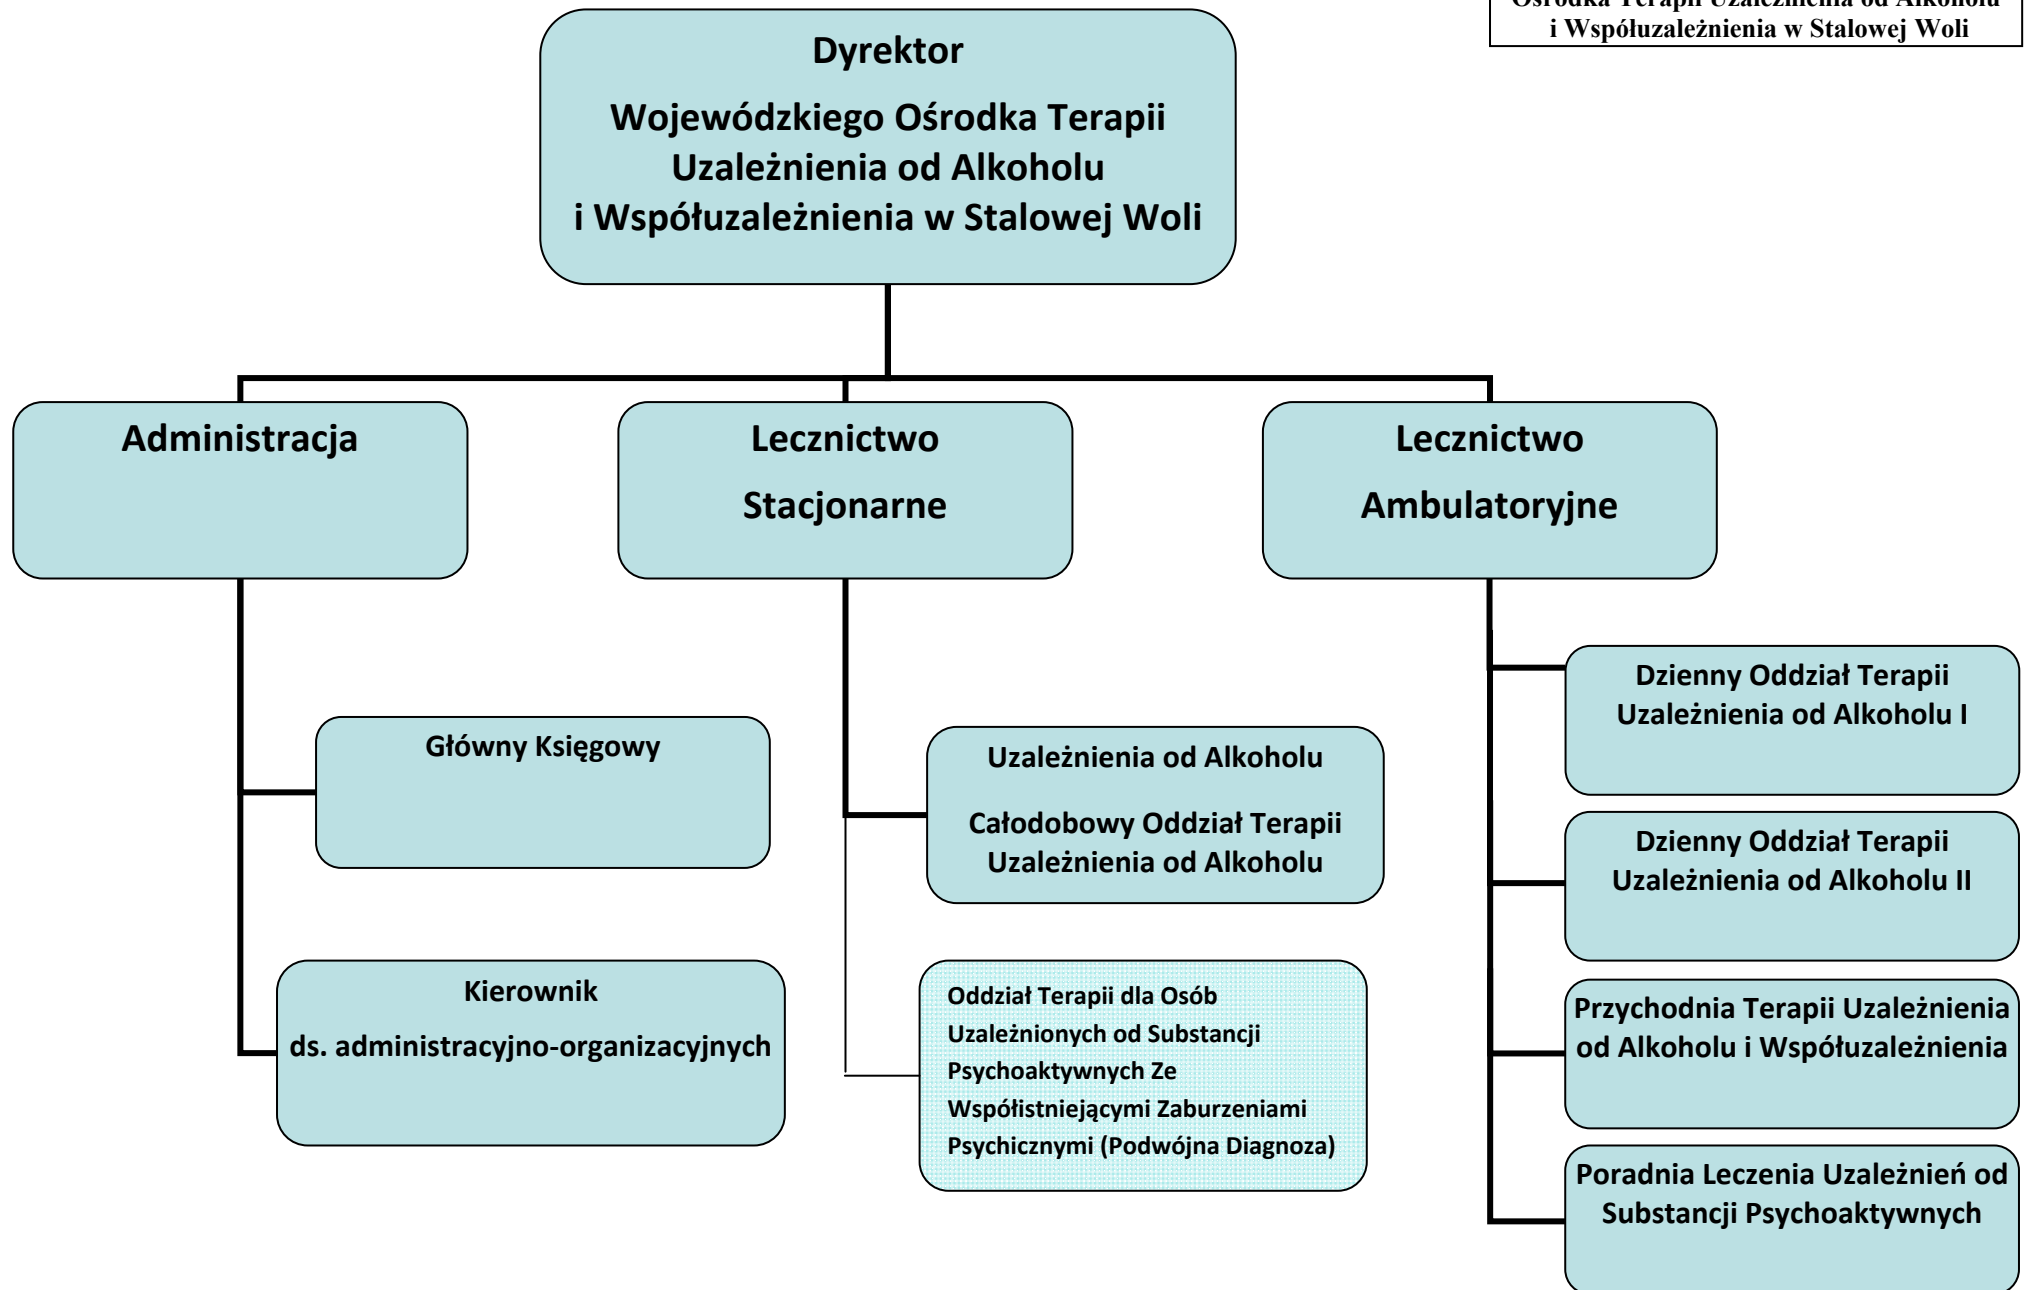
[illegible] Ośrodka Terapii Uzależnienia od Alkoholu i Współuzależnienia w Stalowej Woli

Dyrektor

Wojewódzkiego Ośrodka Terapii Uzależnienia od Alkoholu i Współuzależnienia w Stalowej Woli

Administracja

Lecznictwo

Stacjonarne

Lecznictwo

Ambulatoryjne

Główny Księgowy

Kierownik

ds. administracyjno-organizacyjnych

Uzależnienia od Alkoholu

Całodobowy Oddział Terapii Uzależnienia od Alkoholu

Oddział Terapii dla Osób Uzależnionych od Substancji Psychoaktywnych Ze Współistniejącymi Zaburzeniami Psychicznymi (Podwójna Diagnoza)

Dzienny Oddział Terapii Uzależnienia od Alkoholu I

Dzienny Oddział Terapii Uzależnienia od Alkoholu II

Przychodnia Terapii Uzależnienia od Alkoholu i Współuzależnienia

Poradnia Leczenia Uzależnień od Substancji Psychoaktywnych